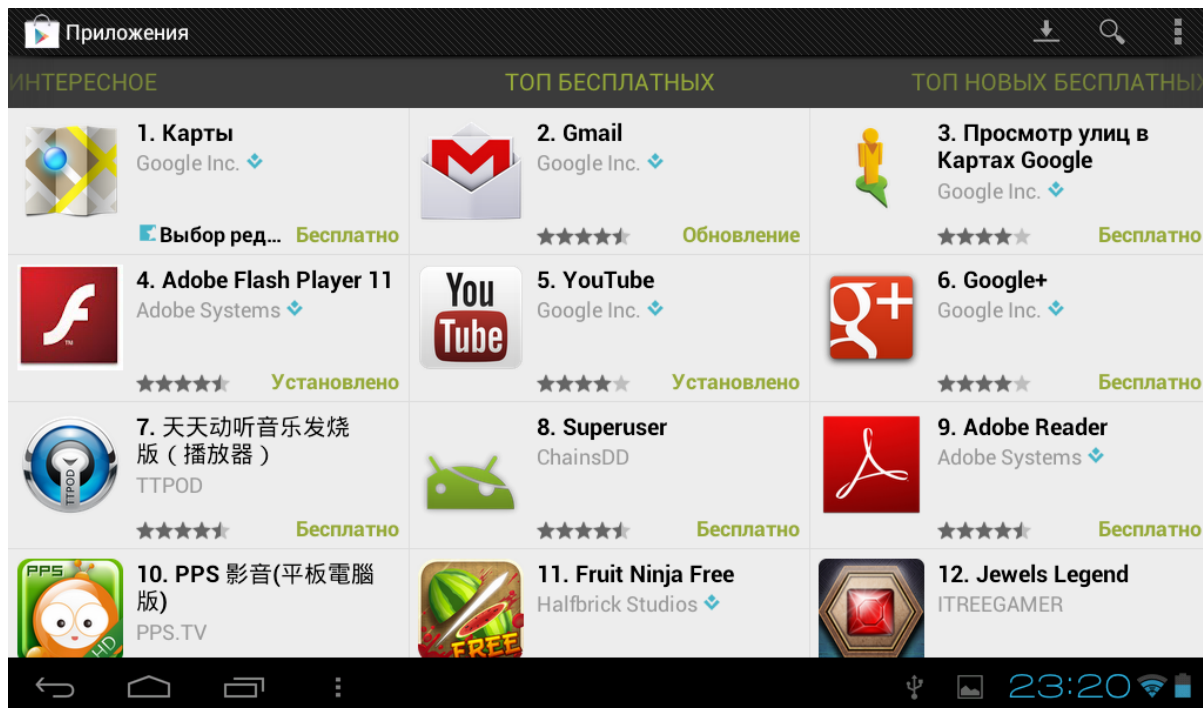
Приложения

ИНТЕРЕСНОЕ ТОП БЕСПЛАТНЫХ ТОП НОВЫХ БЕСПЛАТНЫХ

1. Карты
Google Inc.
Выбор ред... Бесплатно

2. Gmail
Google Inc.
Обновление

3. Просмотр улиц в Картах Google
Google Inc.
Бесплатно

4. Adobe Flash Player 11
Adobe Systems
Установлено

5. YouTube
Google Inc.
Установлено

6. Google+
Google Inc.
Бесплатно

7. 天天动听音乐发烧版（播放器）
TTPOD
Бесплатно

8. Superuser
ChainsDD
Бесплатно

9. Adobe Reader
Adobe Systems
Бесплатно

10. PPS 影音(平板電腦版)
PPS.TV

11. Fruit Ninja Free
Halfbrick Studios

12. Jewels Legend
ITREEGAMER

23:20